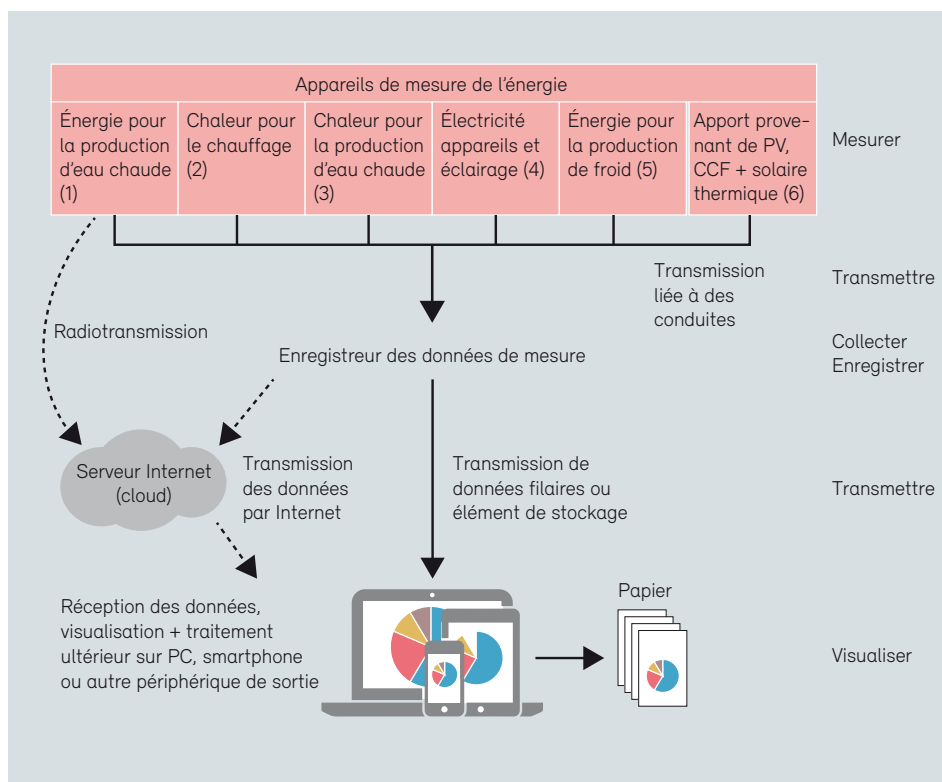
Appareils de mesure de l'énergie

| Énergie pour la production d'eau chaude (1) | Chaleur pour le chauffage (2) | Chaleur pour la production d'eau chaude (3) | Électricité appareils et éclairage (4) | Énergie pour la production de froid (5) | Apport provenant de PV, CCF + solaire thermique (6) |
|---|---|---|---|---|---|

Mesurer

Transmission liée à des conduites

Transmettre

Radiotransmission

Collecter
Enregistrer

Enregistreur des données de mesure

Serveur Internet (cloud)

Transmission des données par Internet

Transmission de données filaires ou élément de stockage

Transmettre

Papier

Réception des données, visualisation + traitement ultérieur sur PC, smartphone ou autre périphérique de sortie

Visualiser